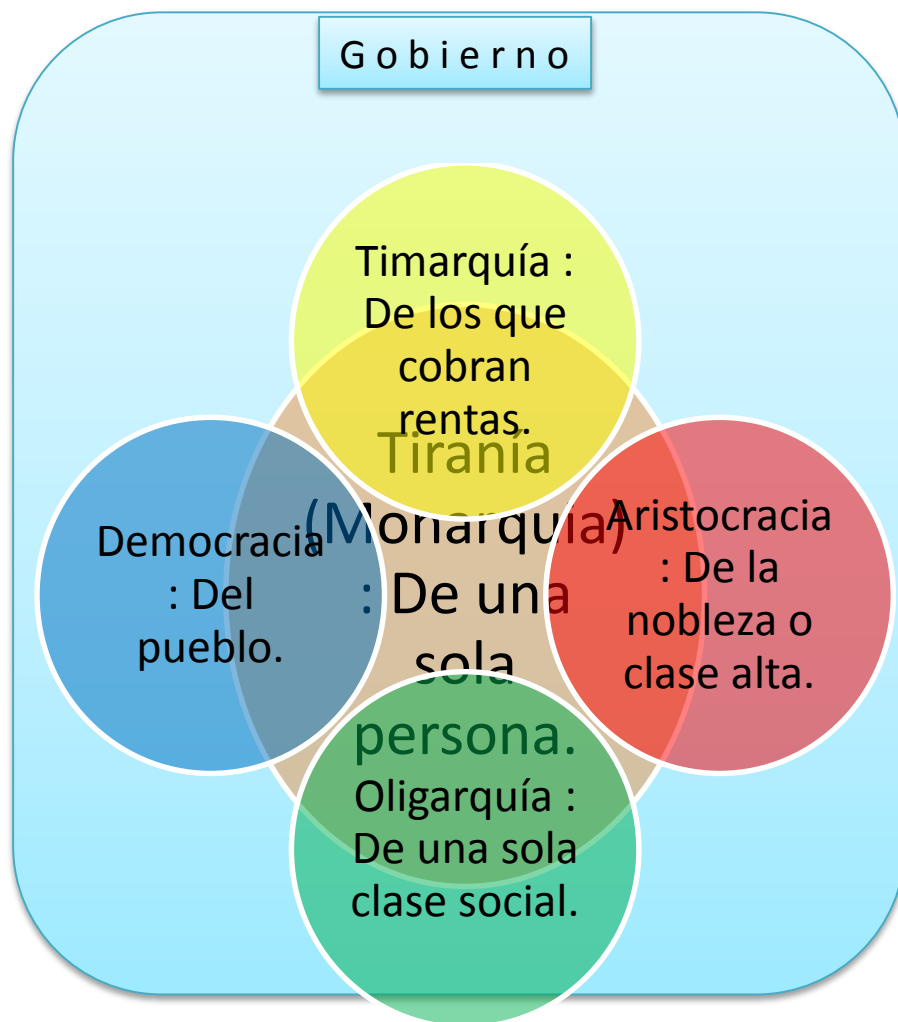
Gobierno

Timarquía : De los que cobran rentas.

Democracia : Del pueblo.

Tiranía (Monarquía) : De una sola persona.

Aristocracia : De la nobleza o clase alta.

Oligarquía : De una sola clase social.